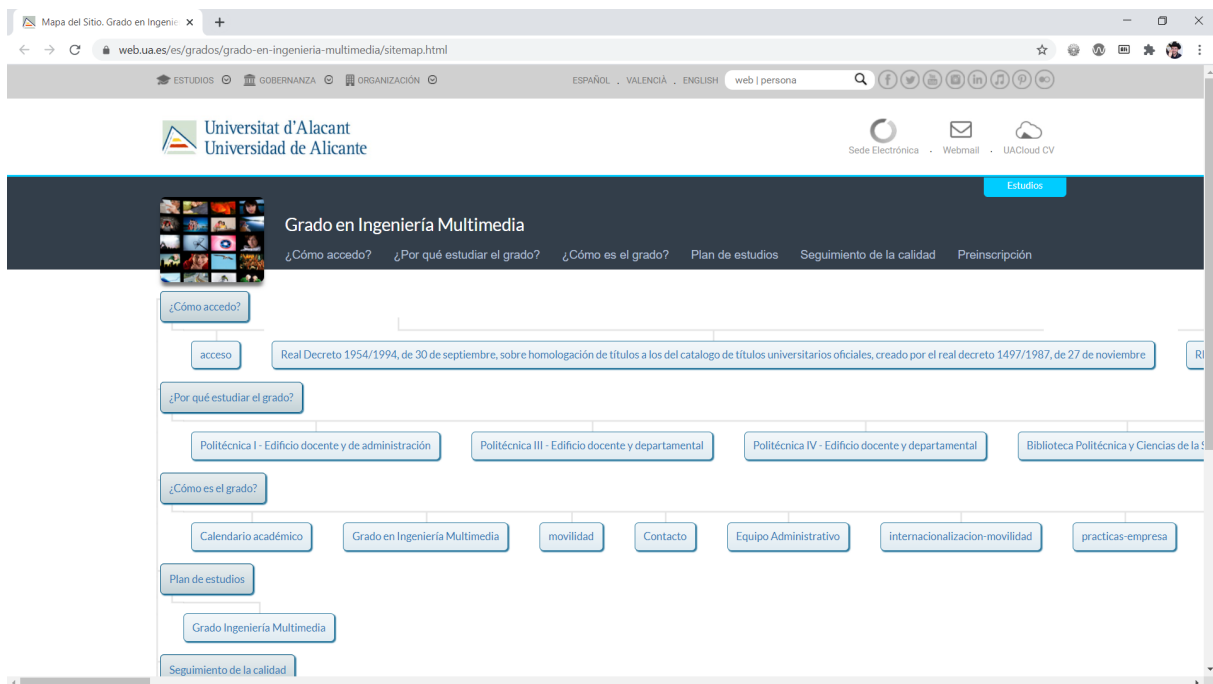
Mapa del Sitio. Grado en Ingenie ×
+
web.ua.es/es/grados/grado-en-ingenieria-multimedia/sitemap.html

ESTUDIOS GOBERNANZA ORGANIZACIÓN
ESPAÑOL . VALENCIÀ . ENGLISH web | persona

Universitat d'Alacant
Universidad de Alicante

Sede Electrónica . Webmail . UACloud CV

Estudios

Grado en Ingeniería Multimedia
¿Cómo accedo? ¿Por qué estudiar el grado? ¿Cómo es el grado? Plan de estudios Seguimiento de la calidad Preinscripción

¿Cómo accedo?
acceso
Real Decreto 1954/1994, de 30 de septiembre, sobre homologación de títulos a los del catalogo de títulos universitarios oficiales, creado por el real decreto 1497/1987, de 27 de noviembre
R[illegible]

¿Por qué estudiar el grado?
Politécnica I - Edificio docente y de administración
Politécnica III - Edificio docente y departamental
Politécnica IV - Edificio docente y departamental
Biblioteca Politécnica y Ciencias de la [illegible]

¿Cómo es el grado?
Calendario académico
Grado en Ingeniería Multimedia
movilidad
Contacto
Equipo Administrativo
internacionalizacion-movilidad
practicas-empresa

Plan de estudios
Grado Ingeniería Multimedia

Seguimiento de la calidad